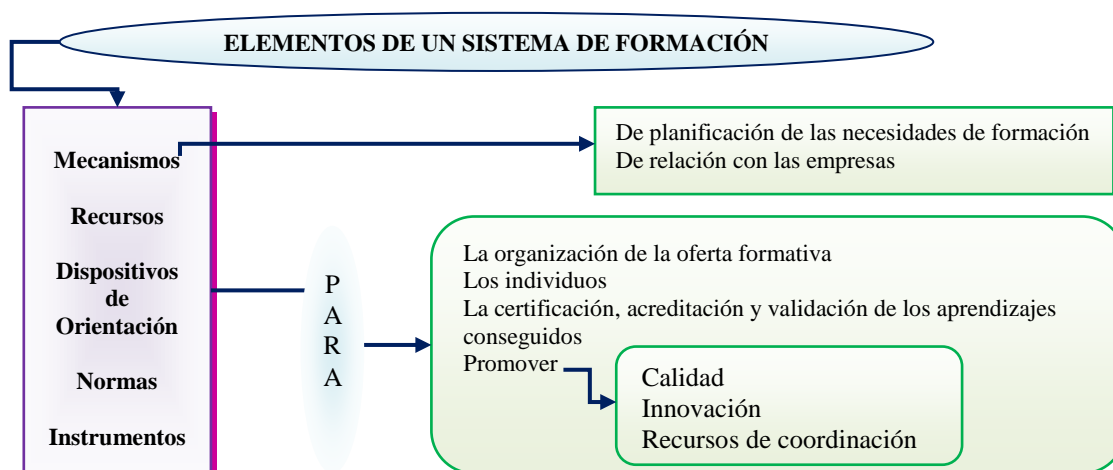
ELEMENTOS DE UN SISTEMA DE FORMACIÓN

Mecanismos

Recursos

Dispositivos de Orientación

Normas

Instrumentos

De planificación de las necesidades de formación
De relación con las empresas

P
A
R
A

La organización de la oferta formativa
Los individuos
La certificación, acreditación y validación de los aprendizajes conseguidos
Promover

Calidad
Innovación
Recursos de coordinación